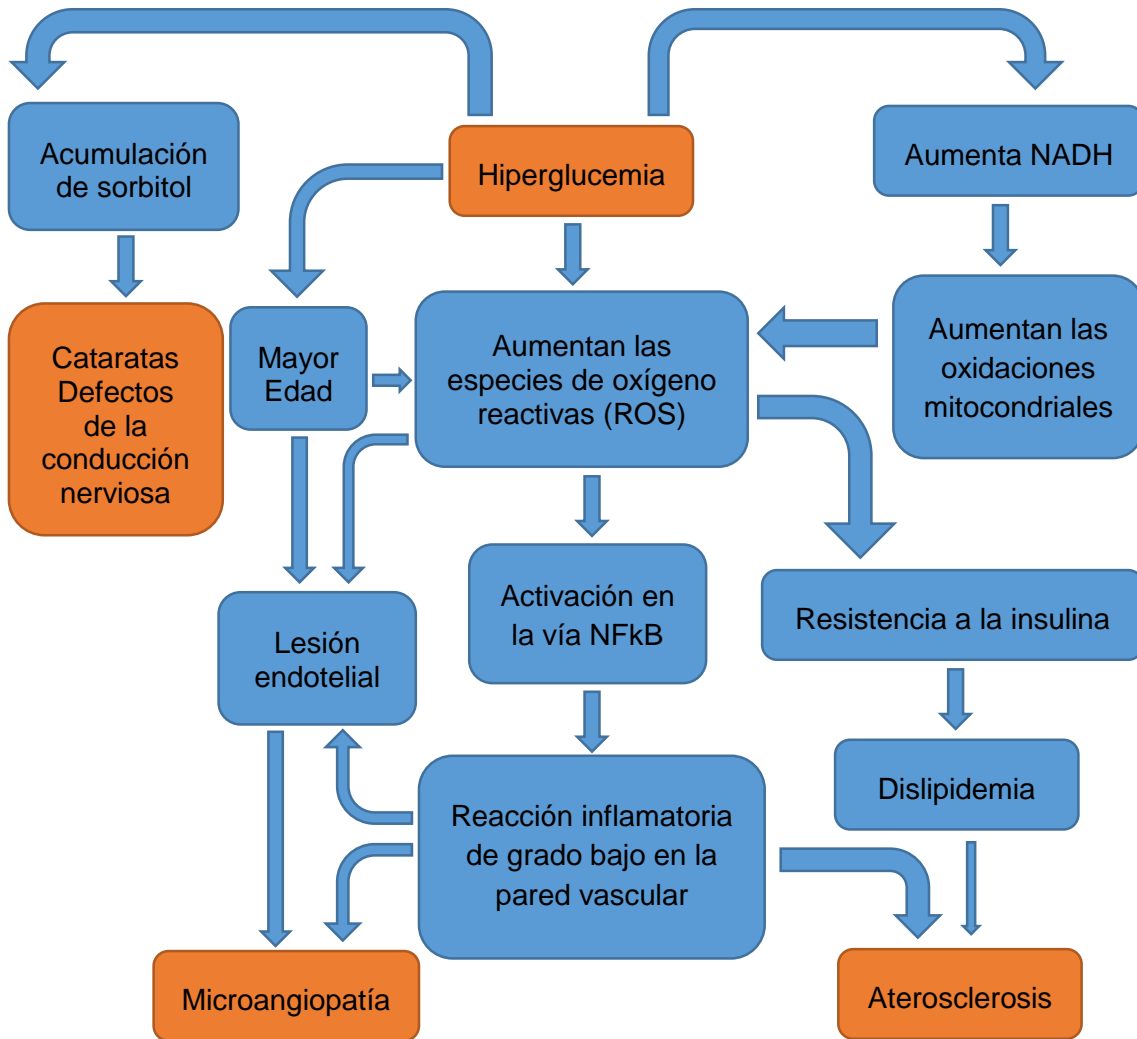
Acumulación de sorbitol

Hiperglucemia

Aumenta NADH

Cataratas Defectos de la conducción nerviosa

Mayor Edad

Aumentan las especies de oxígeno reactivas (ROS)

Aumentan las oxidaciones mitocondriales

Activación en la vía NFkB

Resistencia a la insulina

Lesión endotelial

Dislipidemia

Reacción inflamatoria de grado bajo en la pared vascular

Microangiopatía

Aterosclerosis